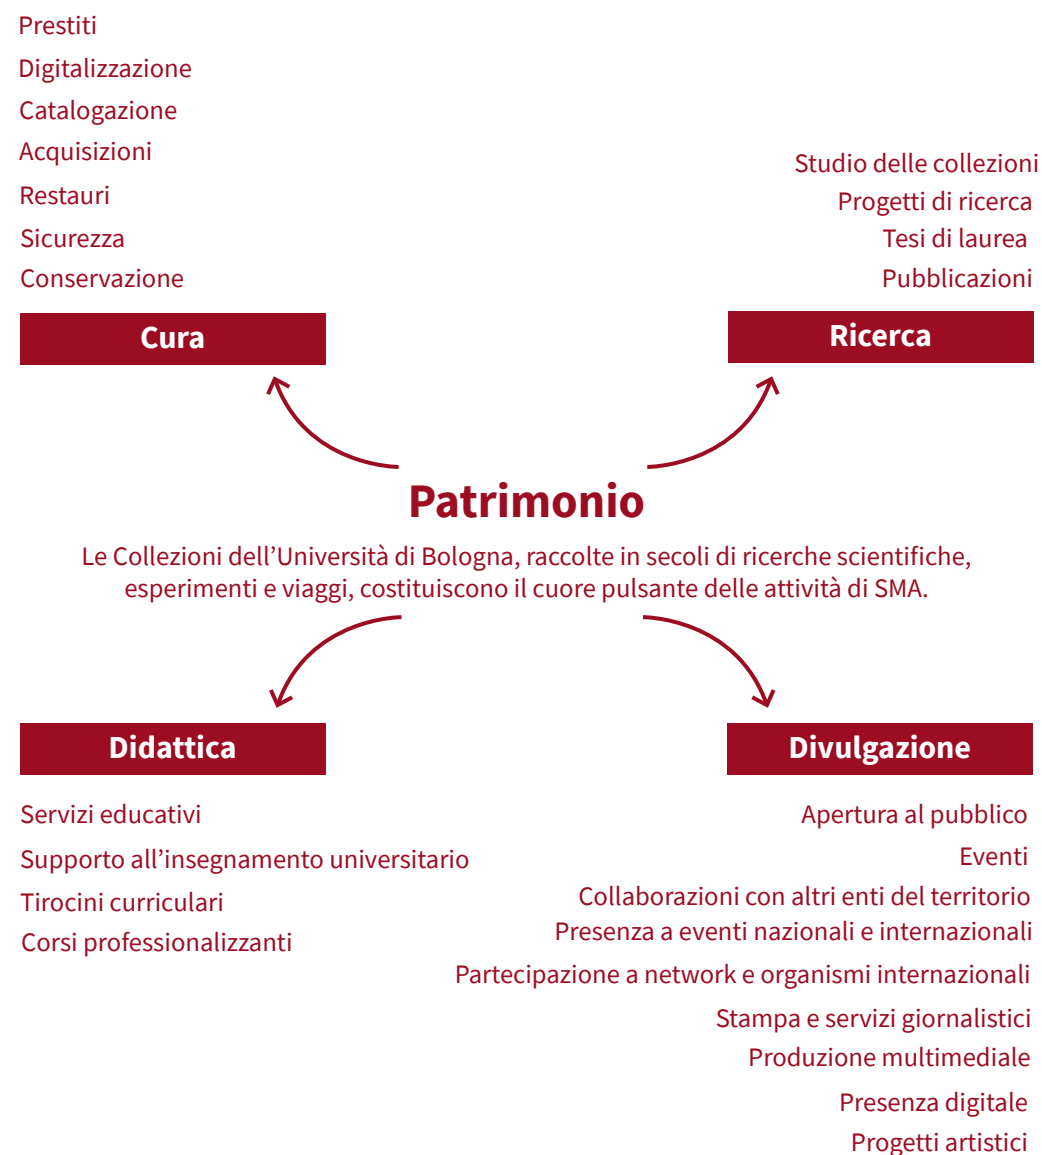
Prestiti
Digitalizzazione
Catalogazione
Acquisizioni
Restauri
Sicurezza
Conservazione

Cura

Studio delle collezioni
Progetti di ricerca
Tesi di laurea
Pubblicazioni

Ricerca

Patrimonio

Le Collezioni dell'Università di Bologna, raccolte in secoli di ricerche scientifiche, esperimenti e viaggi, costituiscono il cuore pulsante delle attività di SMA.

Didattica

Servizi educativi
Supporto all'insegnamento universitario
Tirocini curriculari
Corsi professionalizzanti

Divulgazione

Apertura al pubblico
Eventi
Collaborazioni con altri enti del territorio
Presenza a eventi nazionali e internazionali
Partecipazione a network e organismi internazionali
Stampa e servizi giornalistici
Produzione multimediale
Presenza digitale
Progetti artistici